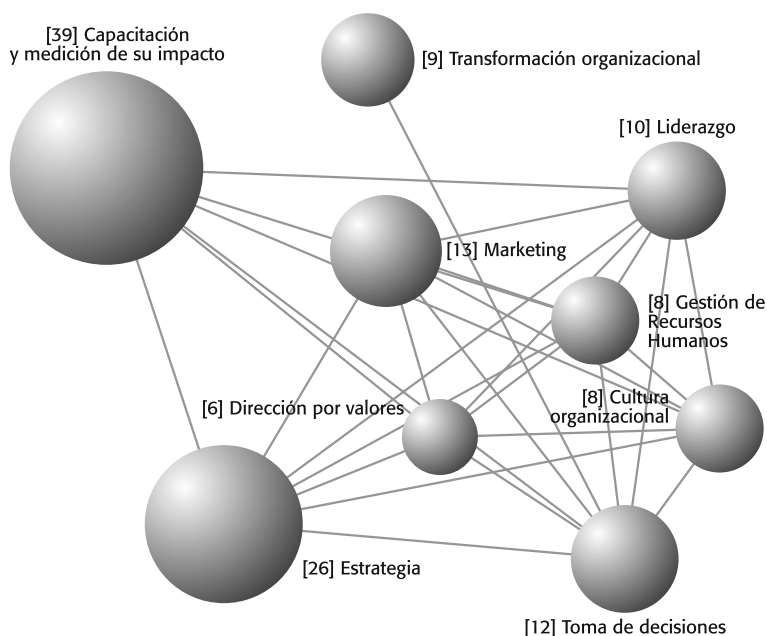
[39] Capacitación y medición de su impacto

[9] Transformación organizacional

[10] Liderazgo

[13] Marketing

[8] Gestión de Recursos Humanos

[6] Dirección por valores

[8] Cultura organizacional

[26] Estrategia

[12] Toma de decisiones